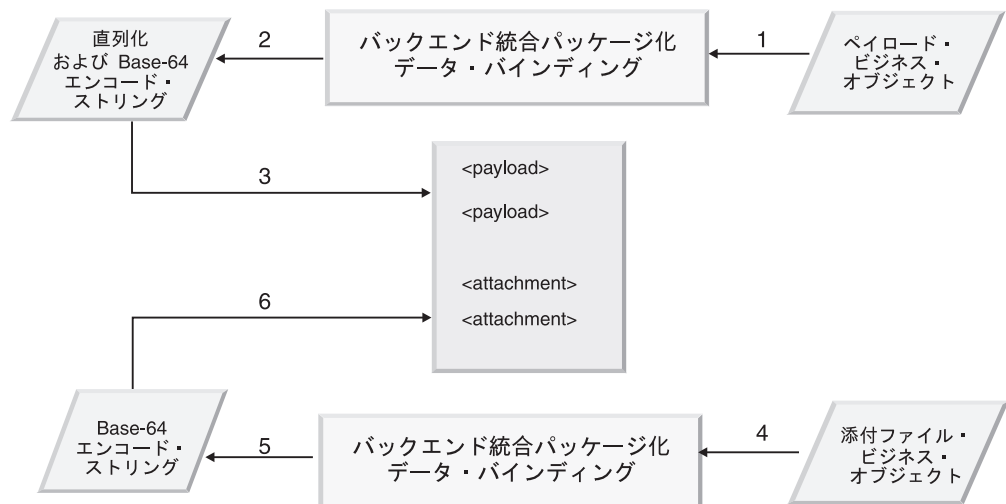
直列化
および Base-64
エンコード・
ストリング

2

バックエンド統合パッケージ化
データ・バインディング

1

ペイロード・
ビジネス・
オブジェクト

3

<payload>

<payload>

<attachment>

6

<attachment>

Base-64
エンコード・
ストリング

5

バックエンド統合パッケージ化
データ・バインディング

4

添付ファイル・
ビジネス・
オブジェクト